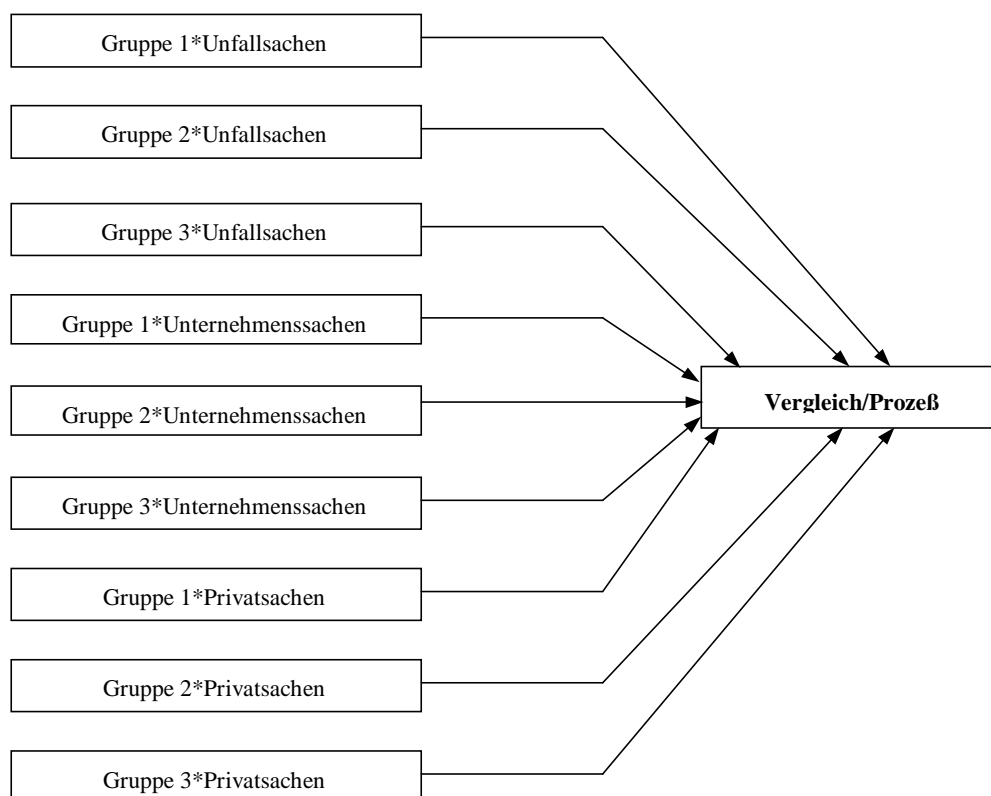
Gruppe 1*Unfallsachen

Gruppe 2*Unfallsachen

Gruppe 3*Unfallsachen

Gruppe 1*Unternehmenssachen

Gruppe 2*Unternehmenssachen

Gruppe 3*Unternehmenssachen

Gruppe 1*Privatsachen

Gruppe 2*Privatsachen

Gruppe 3*Privatsachen

**Vergleich/Prozeß**